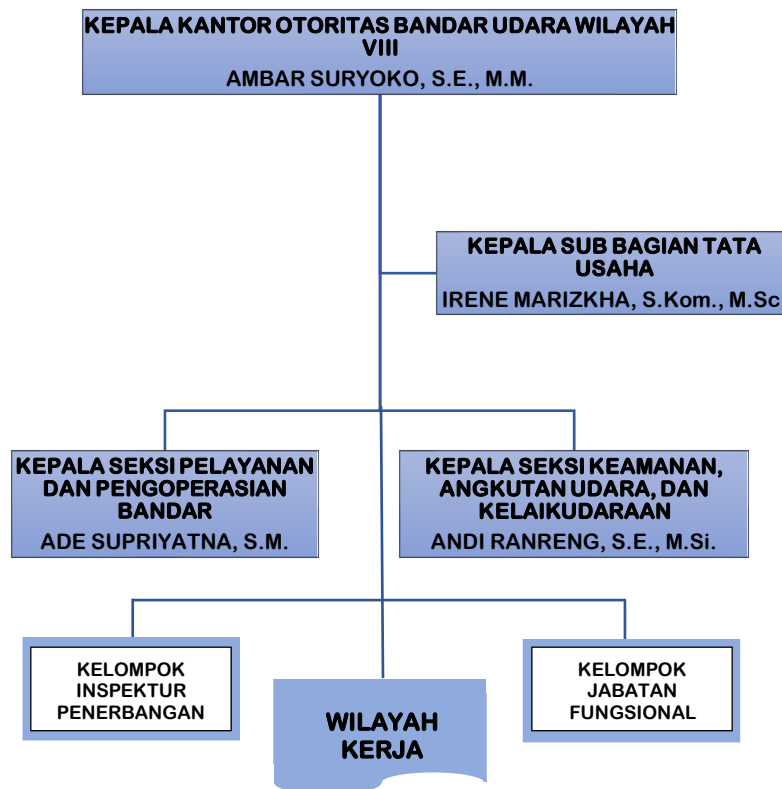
KEPALA KANTOR OTORITAS BANDAR UDARA WILAYAH VIII
AMBAR SURYOKO, S.E., M.M.

KEPALA SUB BAGIAN TATA USAHA
IRENE MARIZKHA, S.Kom., M.Sc

KEPALA SEKSI PELAYANAN DAN PENGOPERASIAN BANDAR
ADE SUPRIYATNA, S.M.

KEPALA SEKSI KEAMANAN, ANGKUTAN UDARA, DAN KELAIKUDARAAN
ANDI RANRENG, S.E., M.Si.

KELOMPOK INSPEKTUR PENERBANGAN

WILAYAH KERJA

KELOMPOK JABATAN FUNGSIONAL